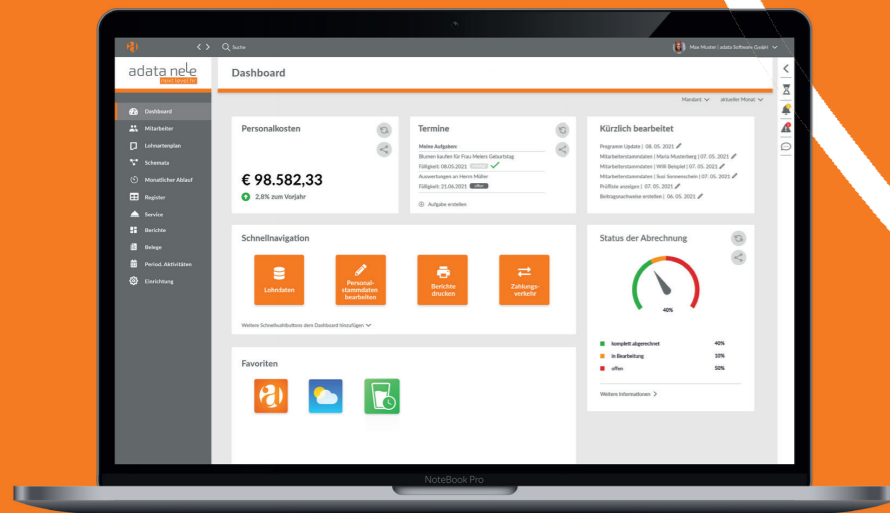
Suche

Max Muster | adata Software GmbH

adata nele
next level HR

Dashboard

Mandant
aktueller Monat

Dashboard
Mitarbeiter
Lohnartenplan
Schemata
Monatlicher Ablauf
Register
Service
Berichte
Belege
Period. Aktivitäten
Einrichtung

Personalkosten

€ 98.582,33

2,8% zum Vorjahr

Termine

Meine Aufgaben:
Blumen kaufen für Frau Meiers Geburtstag
Fälligkeit: 08.05.2021
Auswertungen an Herrn Möhr
Fälligkeit: 21.06.2021 offen

Aufgabe erstellen

Kürzlich bearbeitet

Programm Update | 08. 05. 2021
Mitarbeiterstammdaten | Maria Musterberg | 07. 05. 2021
Mitarbeiterstammdaten | Willi Beispiel | 07. 05. 2021
Mitarbeiterstammdaten | Susi Sonnenschein | 07. 05. 2021
Prüfliste anzeigen | 07. 05. 2021
Beitragsnachweise erstellen | 06. 05. 2021

Schnellnavigation

Lohndaten
Personalstammdaten bearbeiten
Berichte drucken
Zahlungsverkehr

Weitere Schnellwahlbuttons dem Dashboard hinzufügen

Status der Abrechnung

40%

| komplett abgerechnet | 40% |
|---|---|
| in Bearbeitung | 10% |
| offen | 50% |

Weitere Informationen

Favoriten

NoteBook Pro